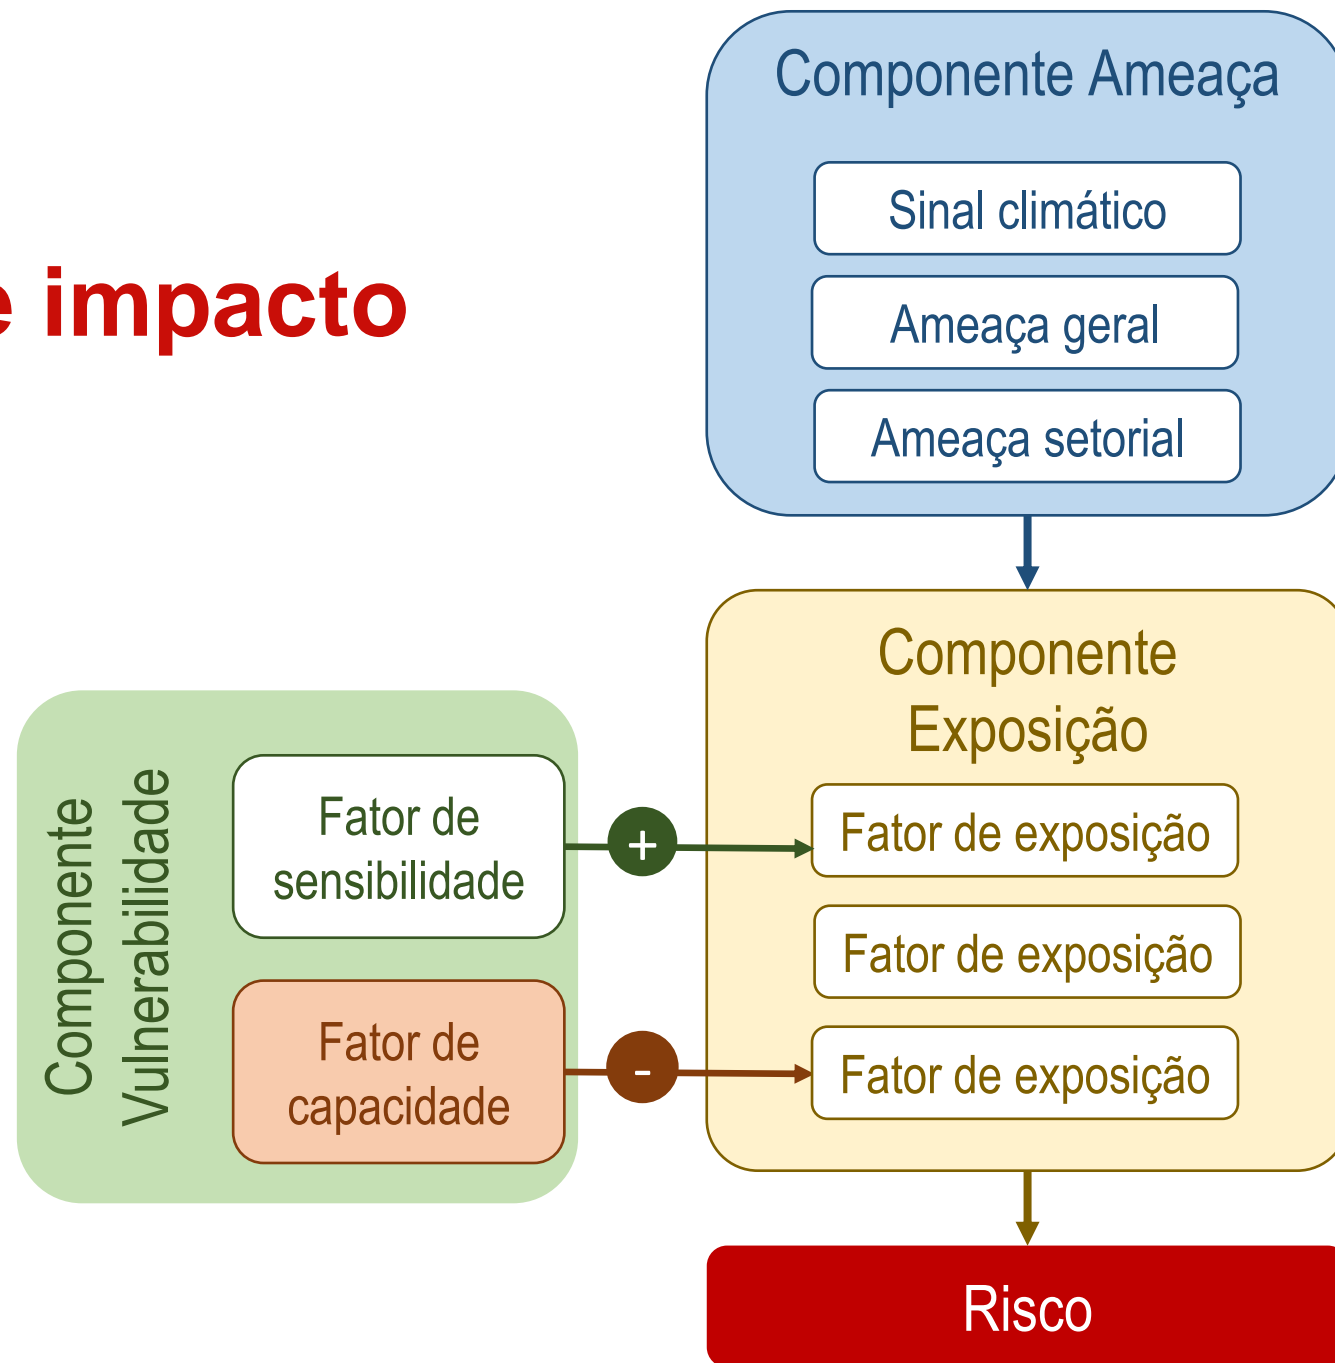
e impacto

Componente Ameaça

Sinal climático

Ameaça geral

Ameaça setorial

Componente Exposição

Componente Vulnerabilidade

Fator de sensibilidade

+

Fator de exposição

Fator de exposição

Fator de capacidade

-

Fator de exposição

Risco